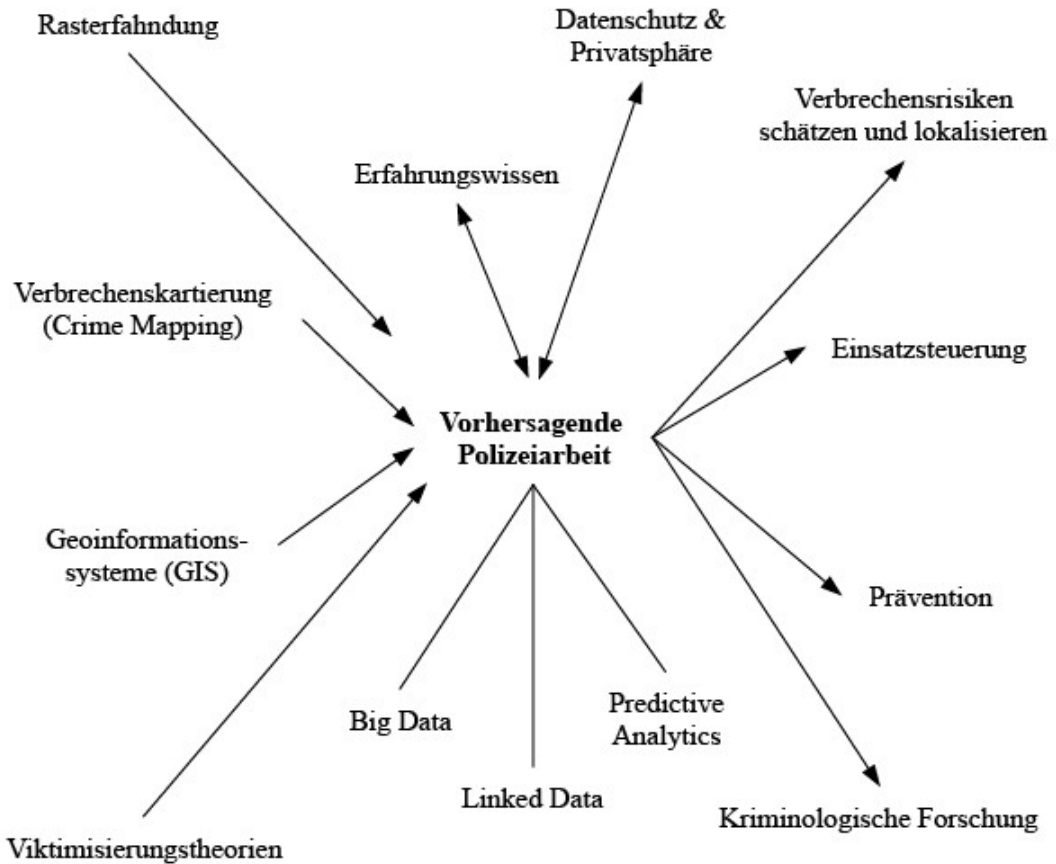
Rasterfahndung

Datenschutz & Privatsphäre

Verbrechensrisiken schätzen und lokalisieren

Erfahrungswissen

Verbrechenskartierung (Crime Mapping)

Einsatzsteuerung

**Vorhersagende Polizeiarbeit**

Geoinformations-systeme (GIS)

Prävention

Big Data

Predictive Analytics

Linked Data

Kriminologische Forschung

Viktimisierungstheorien